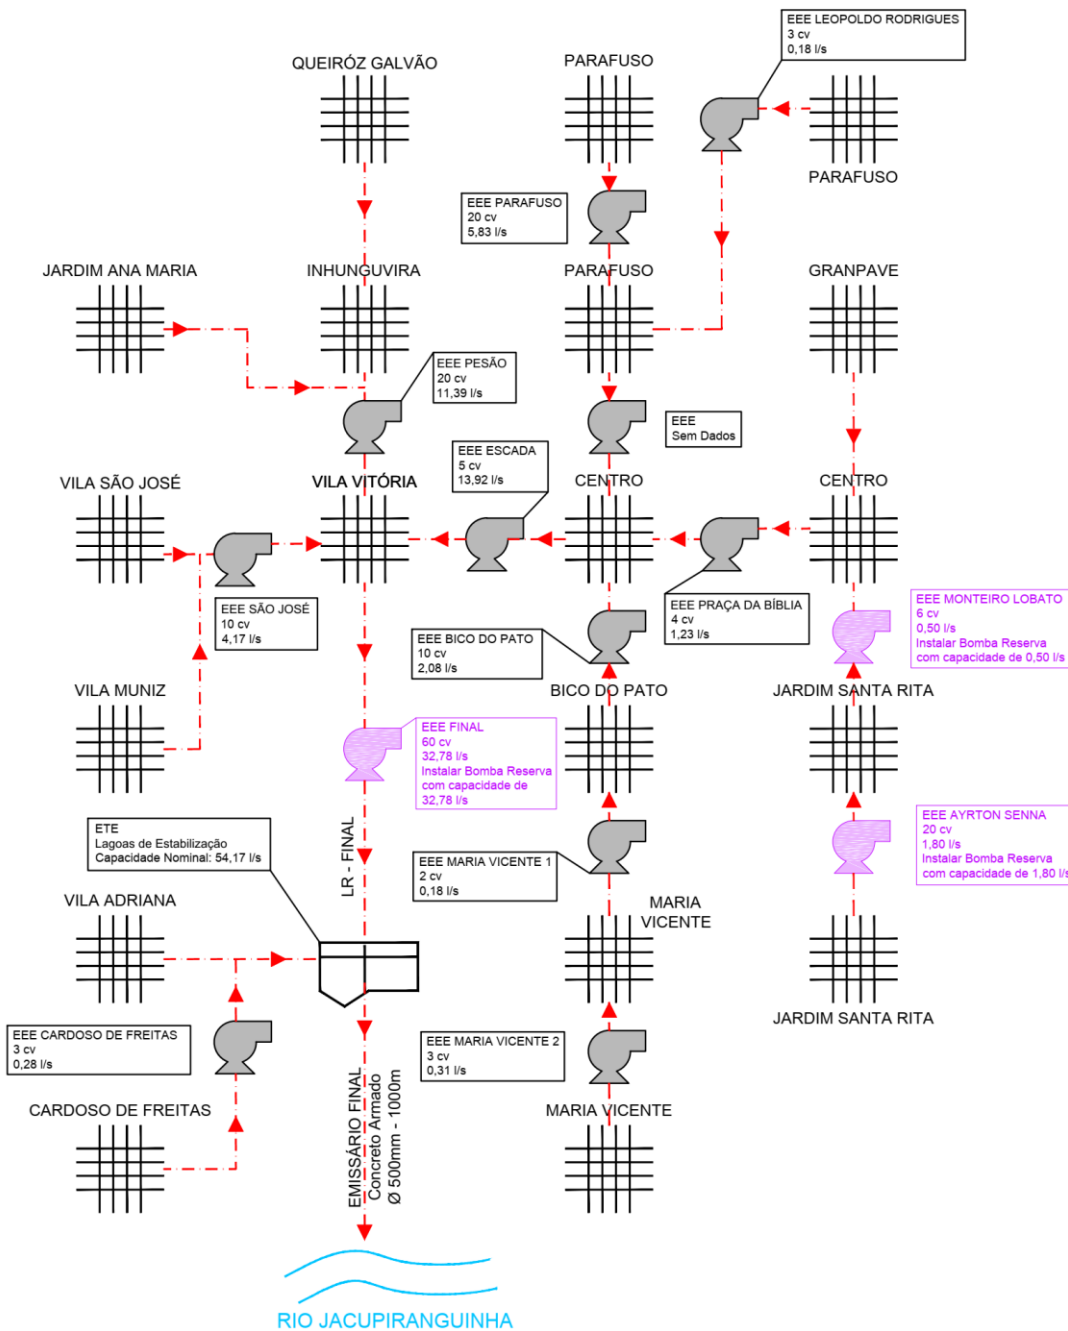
EEE LEOPOLDO RODRIGUES
3 cv
0,18 l/s

QUEIRÓZ GALVÃO

PARAFUSO

PARAFUSO

EEE PARAFUSO
20 cv
5,83 l/s

JARDIM ANA MARIA

INHUNGUVIRA

PARAFUSO

GRANPAVE

EEE PESÃO
20 cv
11,39 l/s

EEE
Sem Dados

EEE ESCADA
5 cv
13,92 l/s

VILA SÃO JOSÉ

VILA VITÓRIA

CENTRO

CENTRO

EEE SÃO JOSÉ
10 cv
4,17 l/s

EEE PRAÇA DA BÍBLIA
4 cv
1,23 l/s

EEE MONTEIRO LOBATO
6 cv
0,50 l/s
Instalar Bomba Reserva
com capacidade de 0,50 l/s

EEE BICO DO PATO
10 cv
2,08 l/s

VILA MUNIZ

BICO DO PATO

JARDIM SANTA RITA

EEE FINAL
60 cv
32,78 l/s
Instalar Bomba Reserva
com capacidade de
32,78 l/s

EEE AYRTON SENNA
20 cv
1,80 l/s
Instalar Bomba Reserva
com capacidade de 1,80 l/s

ETE
Lagoas de Estabilização
Capacidade Nominal: 54,17 l/s

LR - FINAL

EEE MARIA VICENTE 1
2 cv
0,18 l/s

MARIA
VICENTE

VILA ADRIANA

JARDIM SANTA RITA

EEE CARDOSO DE FREITAS
3 cv
0,28 l/s

EEE MARIA VICENTE 2
3 cv
0,31 l/s

EMISSÁRIO FINAL
Concreto Armado
Ø 500mm - 1000m

CARDOSO DE FREITAS

MARIA VICENTE

RIO JACUPIRANGUINHA